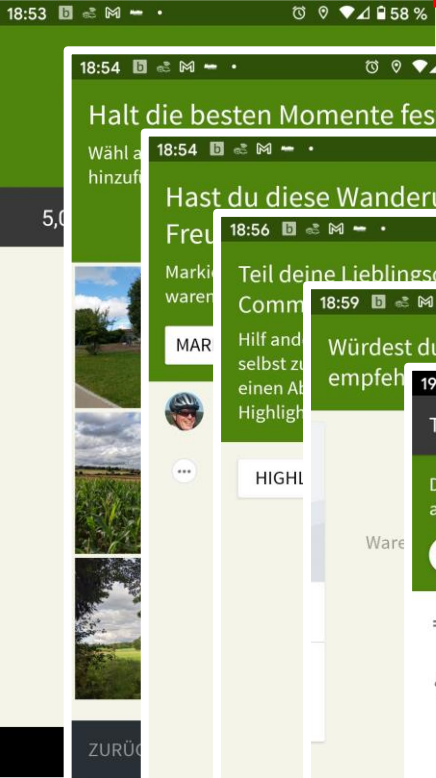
18:53 58 %

5,0

18:54

Halt die besten Momente fes

Wähl a
hinzufü

ZURÜC

18:54

Hast du diese Wanderu
Freu

Marki
waren

MAR

18:56

Teil deine Lieblingso
Comm

Hilf and
selbst zu
einen Ab
Highligh

HIGHL

18:59

Würdest du
empfeh

Ware

19

T

D
a